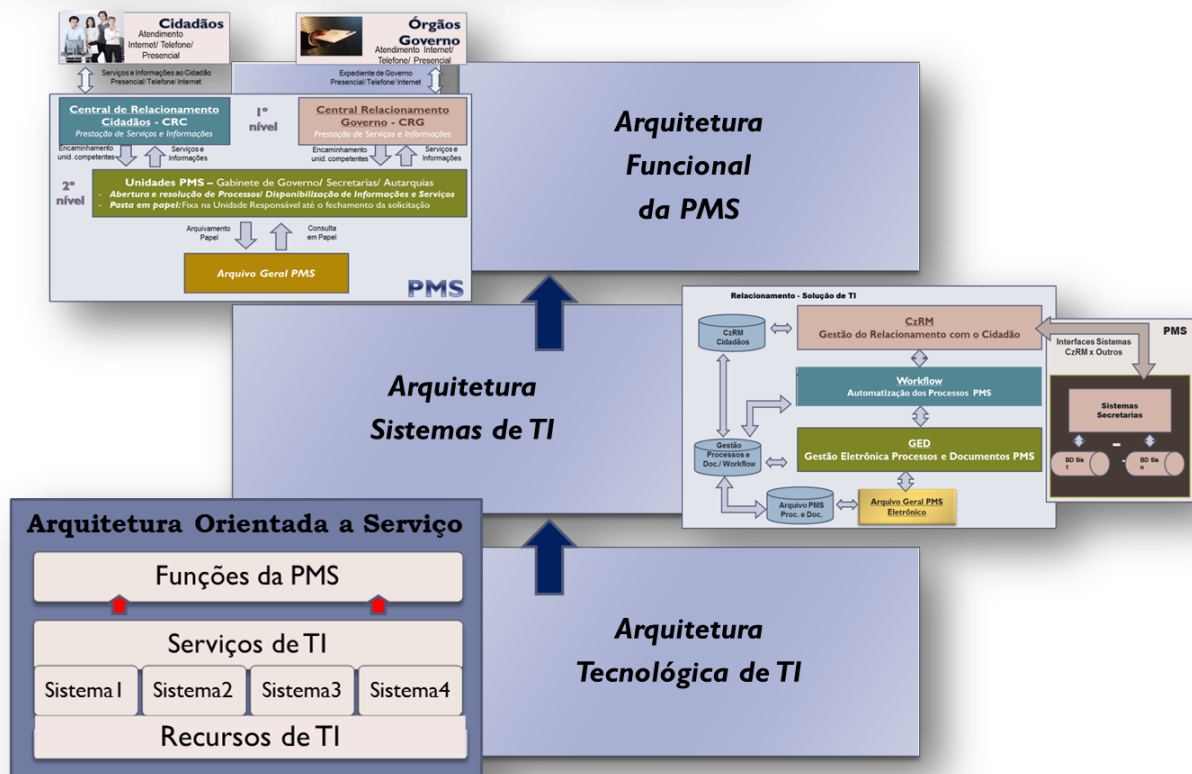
Cidadãos
Atendimento Internet/ Telefone/ Presencial

Órgãos Governo
Atendimento Internet/ Telefone/ Presencial

Serviços e Informações ao Cidadão Presencial/ Telefone/ Internet

Expediente de Governo Presencial/ Telefone/ Internet

Central de Relacionamento Cidadãos - CRC
Prestação de Serviços e Informações

1° nível

Central Relacionamento Governo - CRG
Prestação de Serviços e Informações

Encaminhamento unid. competentes
Serviços e Informações

Encaminhamento unid. competentes
Serviços e Informações

2° nível

Unidades PMS – Gabinete de Governo/ Secretarias/ Autarquias
- Abertura e resolução de Processos/ Disponibilização de Informações e Serviços
- Pasta em papel: Fixa na Unidade Responsável até o fechamento da solicitação

Arquivamento Papel
Consulta em Papel

Arquivo Geral PMS

PMS

Arquitetura Funcional da PMS

Relacionamento - Solução de TI

CzRM Cidadãos

CzRM
Gestão do Relacionamento com o Cidadão

Interfaces Sistemas CzRM x Outros

PMS

Workflow
Automatização dos Processos PMS

Sistemas Secretarias

Gestão Processos e Doc./ Workflow

GED
Gestão Eletrônica Processos e Documentos PMS

BD Sis 1
BD Sis n

Arquivo PMS Proc. e Doc.

Arquivo Geral PMS Eletrônico

Arquitetura Sistemas de TI

Arquitetura Orientada a Serviço

Funções da PMS

Serviços de TI

Sistema1
Sistema2
Sistema3
Sistema4

Recursos de TI

Arquitetura Tecnológica de TI